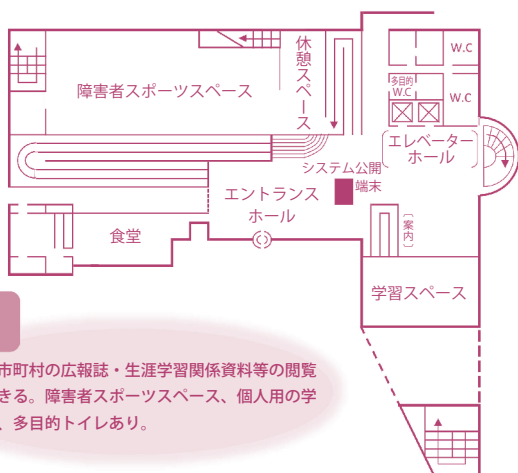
障害者スポーツスペース

休憩スペース

W.C

多目的 W.C

W.C

エレベーターホール

システム公開端末

エントランスホール

食堂

案内

学習スペース

市町村の広報誌・生涯学習関係資料等の閲覧
きる。障害者スポーツスペース、個人用の学
、多目的トイレあり。